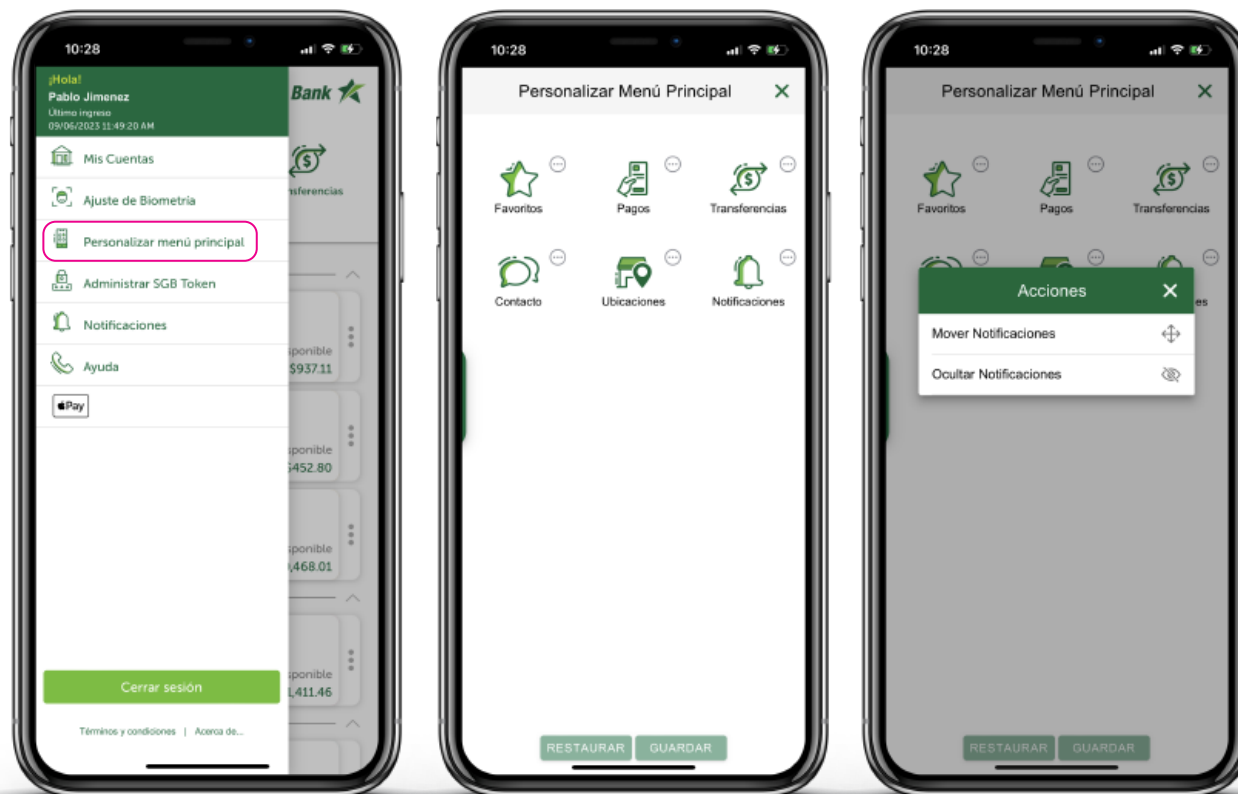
10:28

¡Hola!
Pablo Jimenez
Último ingreso
09/06/2023 11:49:20 AM

Bank

Mis Cuentas

Ajuste de Biometría

Personalizar menú principal

Administrar SGB Token

Notificaciones

Ayuda

Pay

nsferencias

sponible
$937.11

sponible
452.80

sponible
468.01

sponible
,411.46

Cerrar sesión

Términos y condiciones | Acerca de...

10:28

Personalizar Menú Principal

Favoritos

Pagos

Transferencias

Contacto

Ubicaciones

Notificaciones

RESTAURAR

GUARDAR

10:28

Personalizar Menú Principal

Favoritos

Pagos

Transferencias

Acciones

Mover Notificaciones

Ocultar Notificaciones

RESTAURAR

GUARDAR